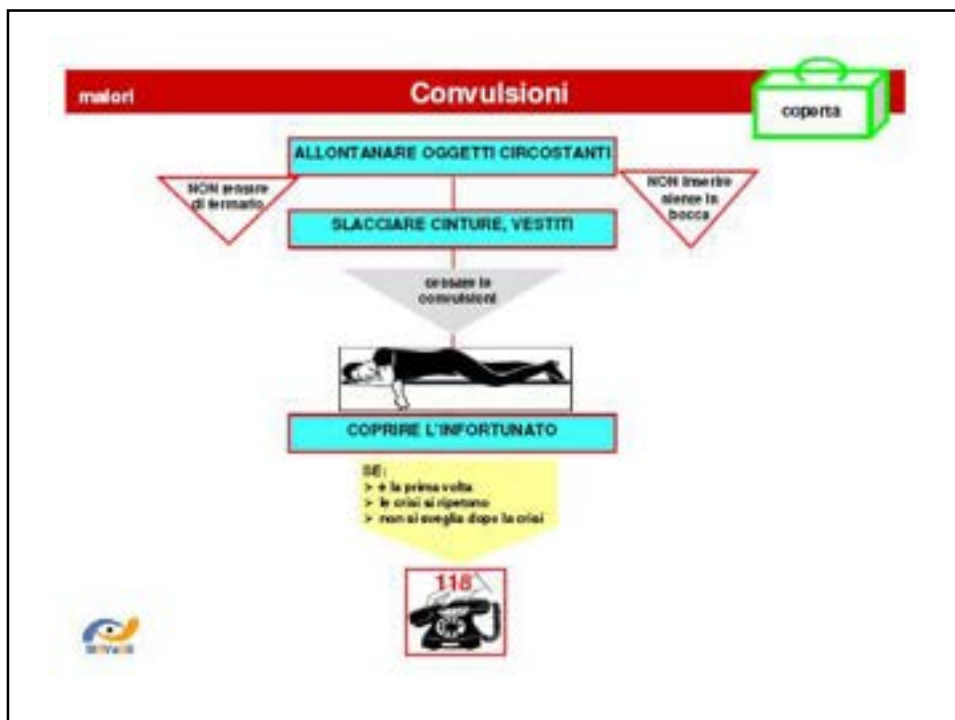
malori

Convulsioni

coperta

ALLONTANARE OGGETTI CIRCOSTANTI

NON cercare di fermarlo

NON inserire niente in bocca

SLACCIARE CINTURE, VESTITI

cessate le convulsioni

COPRIRE L'INFORTUNATO

SE:
> è la prima volta
> le crisi si ripetono
> non si sveglia dopo la crisi

118